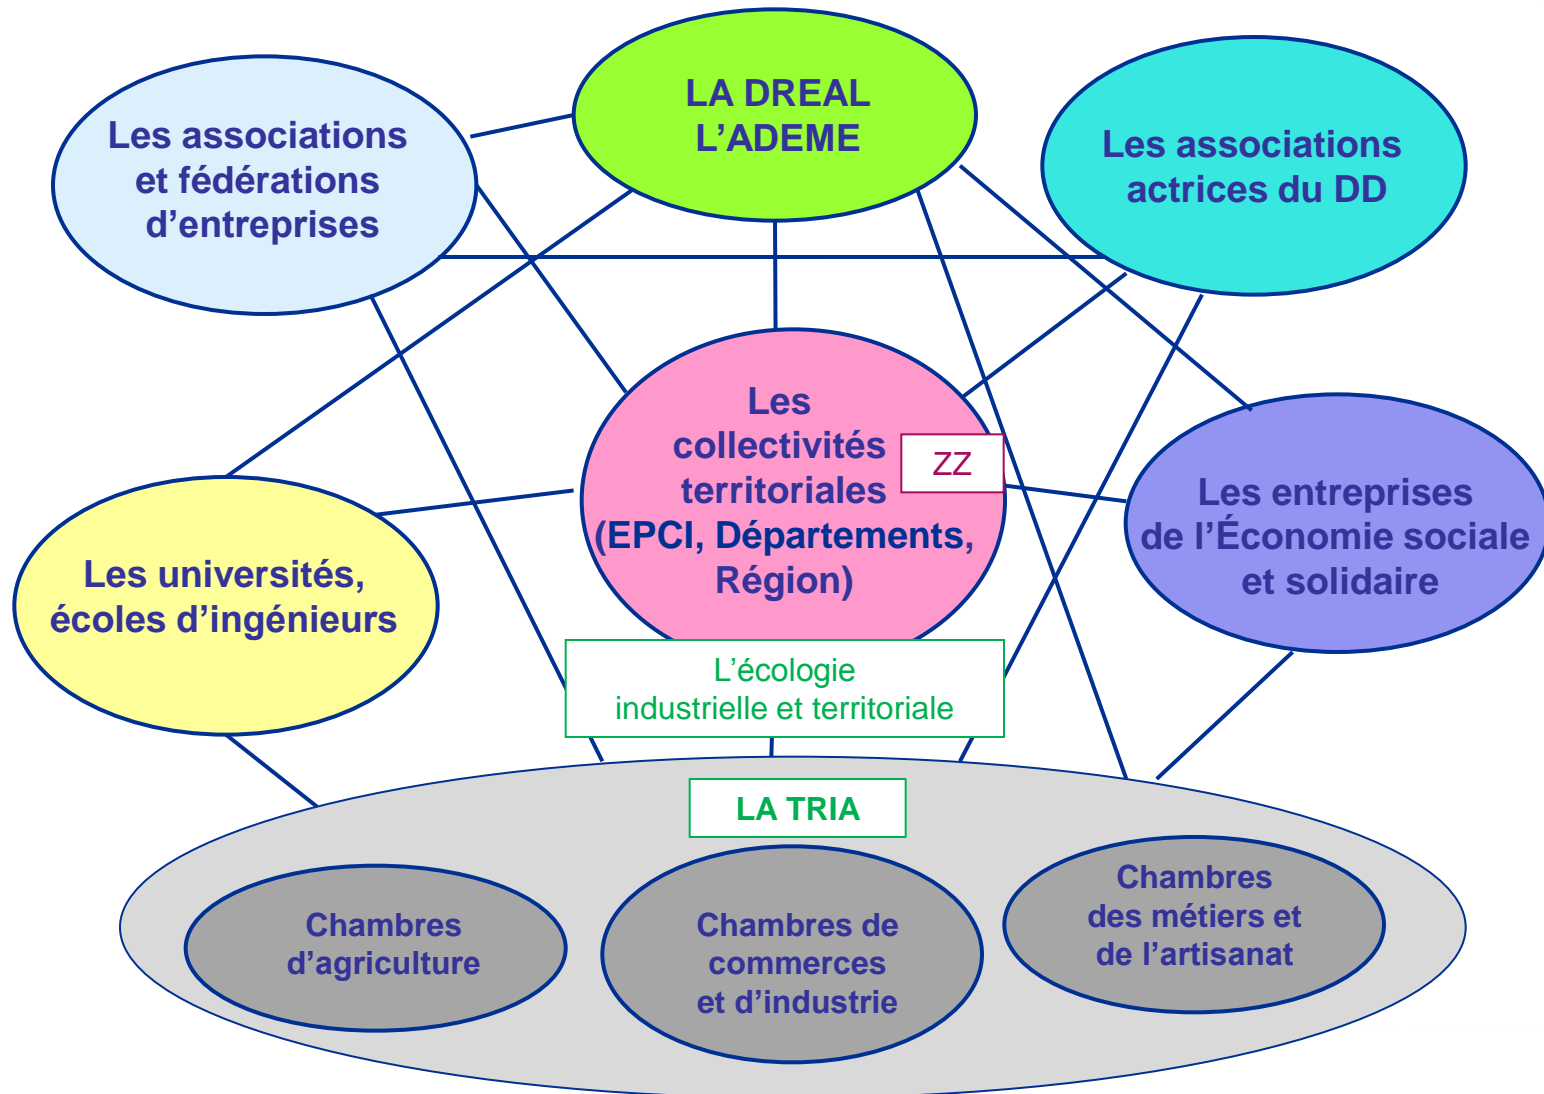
LA DREAL
L'ADEME

Les associations et fédérations d'entreprises

Les associations actrices du DD

Les collectivités territoriales (EPCI, Départements, Région)

ZZ

Les entreprises de l'Économie sociale et solidaire

Les universités, écoles d'ingénieurs

L'écologie industrielle et territoriale

LA TRIA

Chambres d'agriculture

Chambres de commerces et d'industrie

Chambres des métiers et de l'artisanat